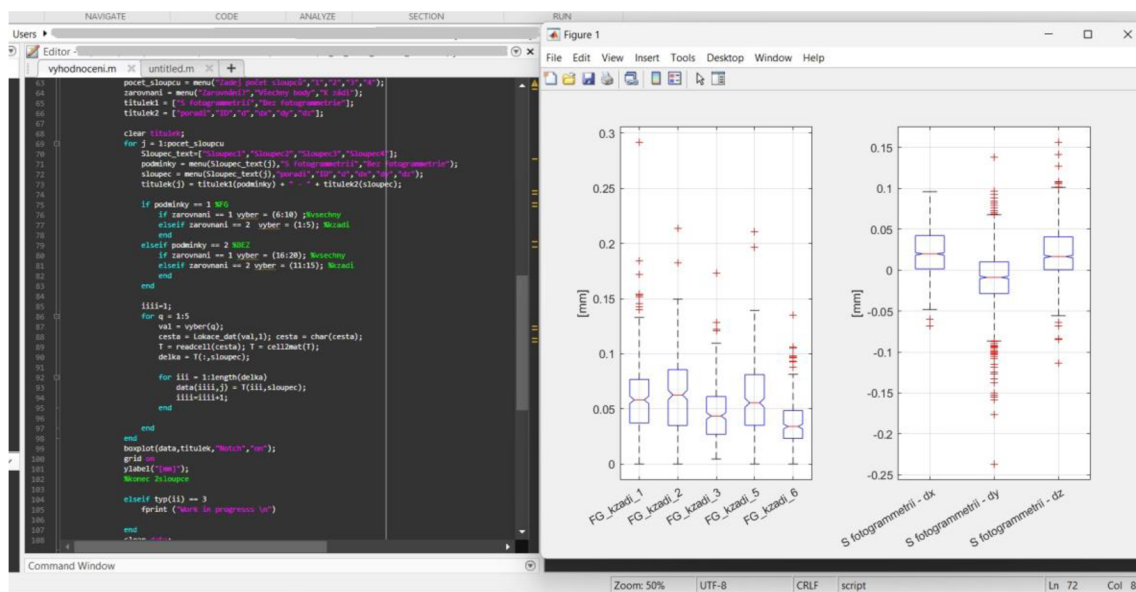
NAVIGATE CODE ANALYZE SECTION RUN

Users ▸

Editor -

vyhodnoceni.m × untitled.m × +

63 pocet_sloupcu = menu("Zadej pocet sloupců","1","2","3","4");
64 zarovnani = menu("Zarovnání?","Všechny body","K zádi");
65 titulek1 = ["S fotogrammetrii","Bez fotogrammetrie"];
66 titulek2 = ["poradi","ED","d","dx","dy","dz"];
67
68 clear titulek;
69 for j = 1:pocet_sloupcu
70 Sloupec_text=["Sloupec1","Sloupec2","Sloupec3","Sloupec4"];
71 podminky = menu(Sloupec_text(j),"S fotogrammetrii","Bez fotogrammetrie");
72 sloupec = menu(Sloupec_text(j),"poradi","ED","d","dx","dy","dz");
73 titulek(j) = titulek1(podminky) + " - " + titulek2(sloupec);
74
75 if podminky == 1 %FG
76 if zarovnani == 1 vyber = (6:10) ;%vsechny
77 elseif zarovnani == 2 vyber = (1:5); %kzadi
78 end
79 elseif podminky == 2 %BEZ
80 if zarovnani == 1 vyber = (16:20); %vsechny
81 elseif zarovnani == 2 vyber = (11:15); %kzadi
82 end
83 end
84
85 iiii=1;
86 for q = 1:5
87 val = vyber(q);
88 cesta = Lokace_dat(val,1); cesta = char(cesta);
89 T = readcell(cesta); T = cell2mat(T);
90 delka = T(:,sloupec);
91
92 for iii = 1:length(delka)
93 data(iiii,j) = T(iii,sloupec);
94 iiii=iiii+1;
95 end
96
97 end
98 end
99 boxplot(data,titulek,"Notch","on");
100 grid on
101 ylabel("[mm]");
102 %konec 2sloupce
103
104 elseif typ(ii) == 3
105 fprint ("Work in progresss \n")
106
107 end
108 clear data;

Command Window

Figure 1

File Edit View Insert Tools Desktop Window Help

0.3
0.25
0.2
0.15
0.1
0.05
0
[mm]
FG_kzadi_1
FG_kzadi_2
FG_kzadi_3
FG_kzadi_5
FG_kzadi_6

0.15
0.1
0.05
0
-0.05
-0.1
-0.15
-0.2
-0.25
[mm]
S fotogrammetrii - dx
S fotogrammetrii - dy
S fotogrammetrii - dz

Zoom: 50% UTF-8 CRLF script Ln 72 Col 8